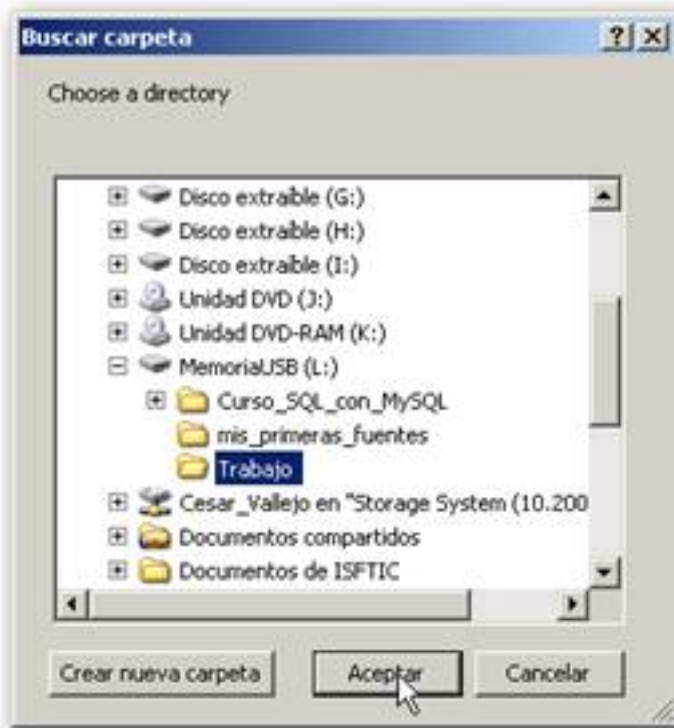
Buscar carpeta

? X

Choose a directory

Disco extraible (G:)
Disco extraible (H:)
Disco extraible (I:)
Unidad DVD (J:)
Unidad DVD-RAM (K:)
MemoriaUSB (L:)
Curso_SQL_con_MySQL
mis_primeras_fuentes
Trabajo
Cesar_Vallejo en "Storage System (10.200
Documentos compartidos
Documentos de ISFTIC

Crear nueva carpeta

Aceptar

Cancelar